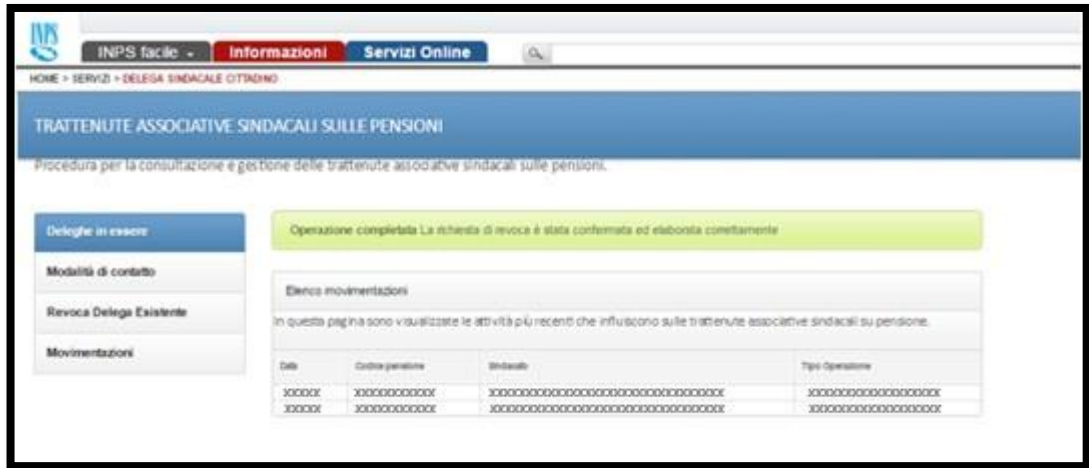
INPS

INPS facile ▾ Informazioni Servizi Online

HOME > SERVIZI > DELEGA SINDACALE CITTADINO

TRATTENUTE ASSOCIATIVE SINDACALI SULLE PENSIONI

Procedura per la consultazione e gestione delle trattenute associative sindacali sulle pensioni.

Deleghe in essere

Modalità di contatto

Revoca Delega Esistente

Movimentazioni

Operazione completata La richiesta di revoca è stata confermata ed elaborata correttamente

Elenco movimentazioni

In questa pagina sono visualizzate le attività più recenti che influiscono sulle trattenute associative sindacali su pensione.

| Data | Codice pensione | Sindacato | Tipo Operazione |
|---|---|---|---|
| XXXXXX | XXXXXXXXXXXX | XXXXXXXXXXXXXXXXXXXXXXXXXXXXXXXXXXXX | XXXXXXXXXXXXXXXXXXX |
| XXXXXX | XXXXXXXXXXXX | XXXXXXXXXXXXXXXXXXXXXXXXXXXXXXXXXXXX | XXXXXXXXXXXXXXXXXXX |